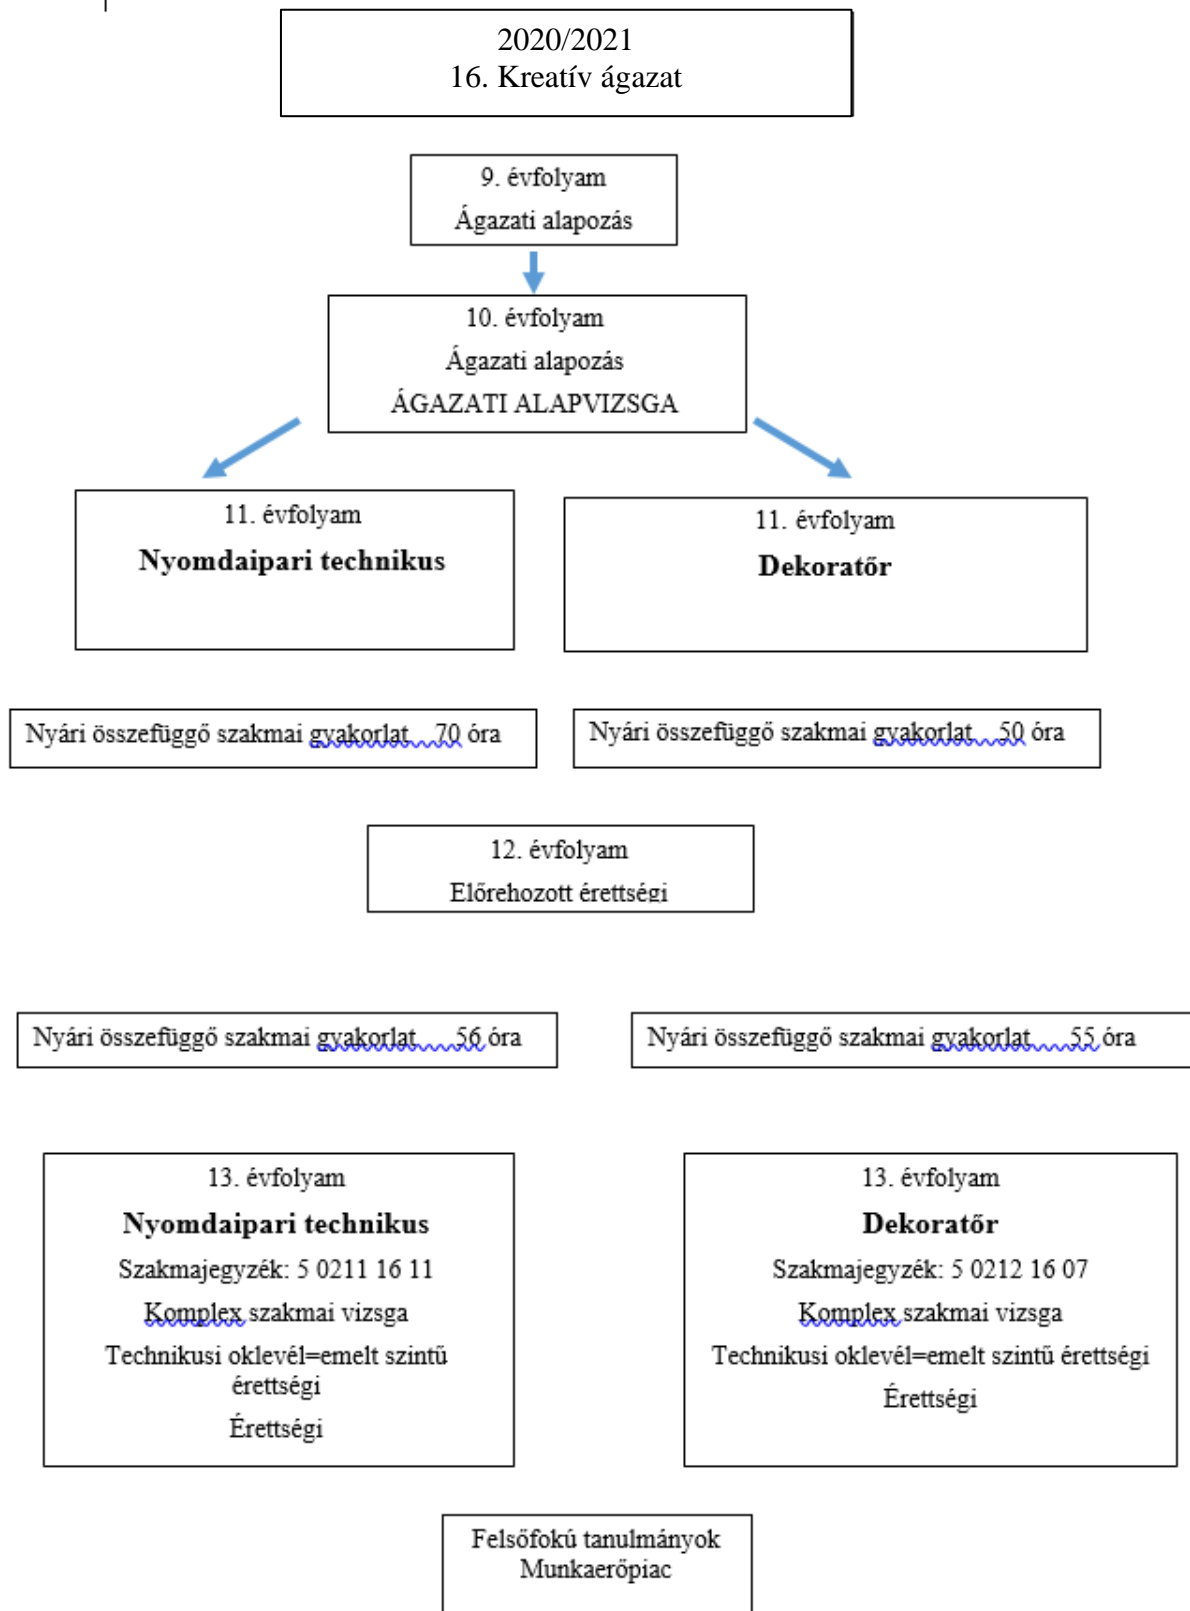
2020/2021
16. Kreatív ágazat

9. évfolyam
Ágazati alapozás

10. évfolyam
Ágazati alapozás
ÁGAZATI ALAPVIZSGA

11. évfolyam
Nyomdaipari technikus

11. évfolyam
Dekoratőr

Nyári összefüggő szakmai gyakorlat 70 óra

Nyári összefüggő szakmai gyakorlat 50 óra

12. évfolyam
Előrehozott érettségi

Nyári összefüggő szakmai gyakorlat 56 óra

Nyári összefüggő szakmai gyakorlat 55 óra

13. évfolyam
Nyomdaipari technikus
Szakmajegyzék: 5 0211 16 11
Komplex szakmai vizsga
Technikusi oklevél=emelt szintű érettségi
Érettségi

13. évfolyam
Dekoratőr
Szakmajegyzék: 5 0212 16 07
Komplex szakmai vizsga
Technikusi oklevél=emelt szintű érettségi
Érettségi

Felsőfokú tanulmányok
Munkaerőpiac